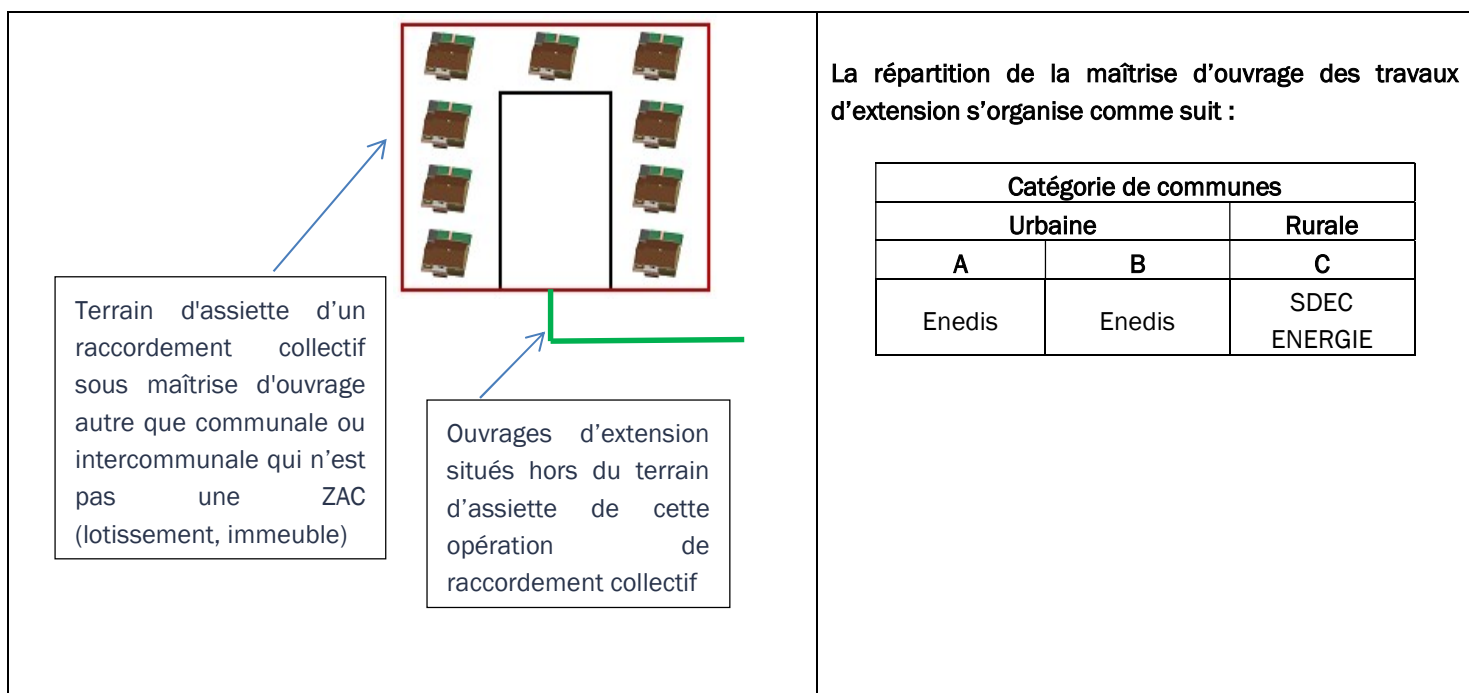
Terrain d'assiette d'un raccordement collectif sous maîtrise d'ouvrage autre que communale ou intercommunale qui n'est pas une ZAC (lotissement, immeuble)

Ouvrages d'extension situés hors du terrain d'assiette de cette opération de raccordement collectif

La répartition de la maîtrise d'ouvrage des travaux d'extension s'organise comme suit :

| Catégorie de communes | | |
|---|---|---|
| Urbaine | | Rurale |
| A | B | C |
| Enedis | Enedis | SDEC ENERGIE |